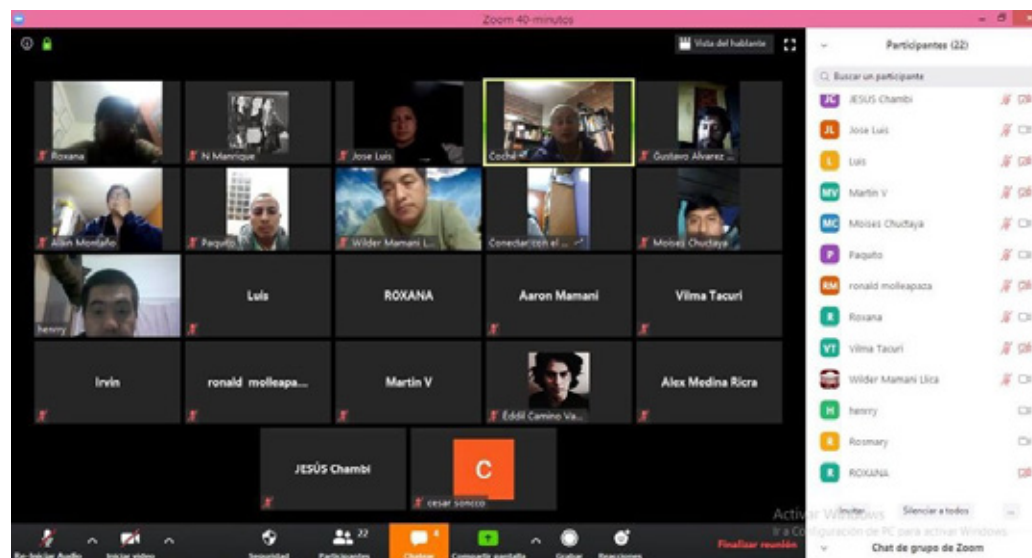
Zoom 40-minutos

Vista del hablante

Roxana
N Manrique
Jose Luis
Coche
Gustavo Alvarez ...
Allan Montaño
Paquito
Wilder Mamani L...
Conectar con el ...
Moises Chuctaya
henry
Luis
ROXANA
Aaron Mamani
Vilma Tacuri
Irvin
ronald molleapa...
Martin V
Éddil Camino Va...
Alex Medina Ricra
JESÚS Chambi
C
cesar soncco

Participantes (22)
Buscar un participante
JC JESUS Chambi
JL Jose Luis
L Luis
MV Martin V
MC Moises Chuctaya
P Paquito
RM ronald molleapaza
R Roxana
VT Vilma Tacuri
Wilder Mamani Llica
H henry
R Rosmary
R ROXANA

Invitar
Silenciar a todos
...

Activar Windows
Ir a Configuración de PC para activar Windows.

Chat de grupo de Zoom

Re-Iniciar Audio
Iniciar video
Seguridad
22
Participantes
4
Chatear
Compartir pantalla
Grabar
Reacciones
Finalizar reunión